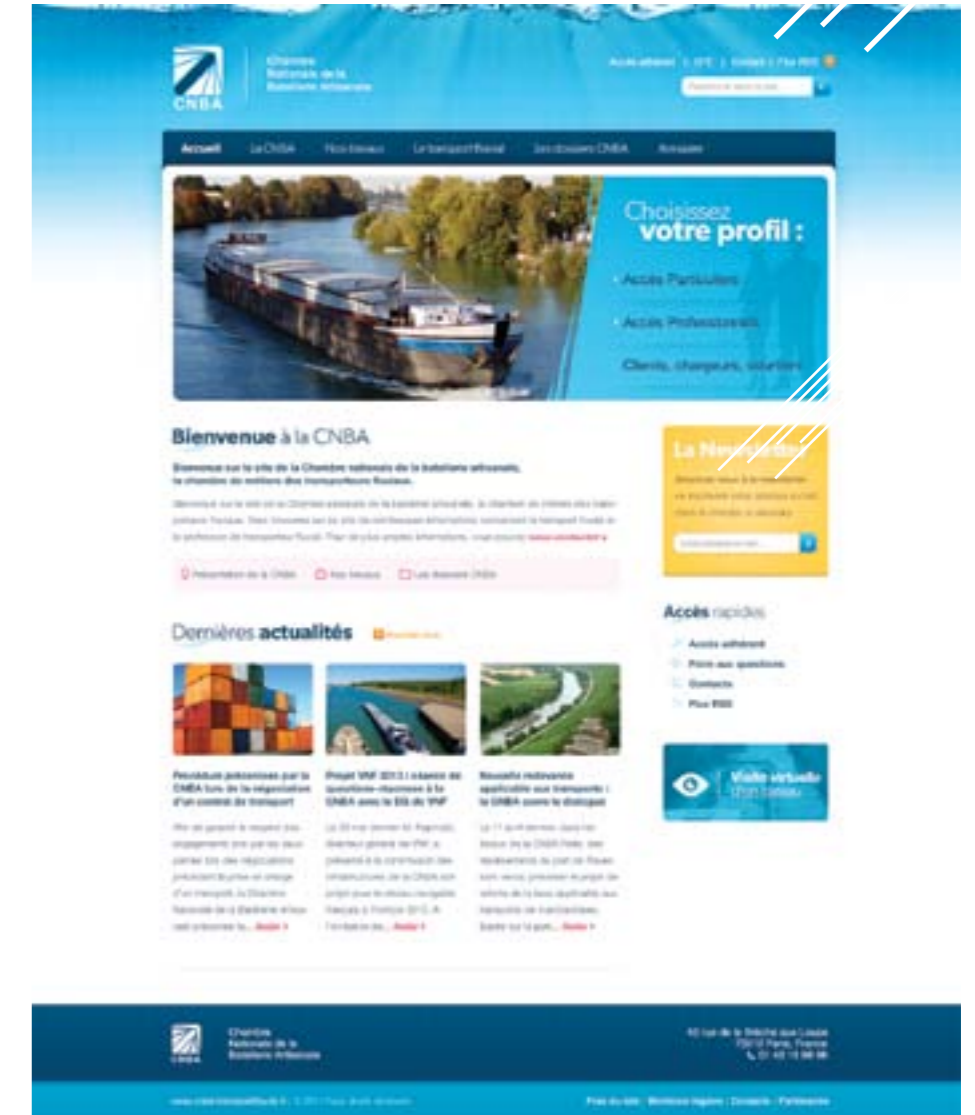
CNBA

Chambre Nationale de la Batellerie Artisanale

Accès adhérent | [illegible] | Contact | Flux RSS

Recherche dans le site...

Accueil La CNBA Nos travaux Le transport fluvial Les dossiers CNBA Annuaire

Choisissez votre profil :

Accès Particuliers

Accès Professionnels

Clients, chargeurs, courtiers

Bienvenue à la CNBA

Bienvenue sur le site de la Chambre nationale de la batellerie artisanale, la chambre de métiers des transporteurs fluviaux.

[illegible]

Présentation de la CNBA Nos travaux Les dossiers CNBA

La Newsletter

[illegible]

Votre adresse e-mail...

Dernières actualités

Accès rapides

Accès adhérent

Foire aux questions

Contacts

Flux RSS

Visite virtuelle d'un bateau

Procédure préconisée par la CNBA lors de la négociation d'un contrat de transport

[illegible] Suite »

Projet VNF 2013 : séance de questions-réponses à la CNBA avec le DG de VNF

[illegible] Suite »

Nouvelle redevance applicable aux transports : la CNBA ouvre le dialogue

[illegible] Suite »

Chambre Nationale de la Batellerie Artisanale

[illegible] Paris, France

www.chambrebatellerie.fr | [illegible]

Plan du site | Mentions légales | Contacts | Partenaires